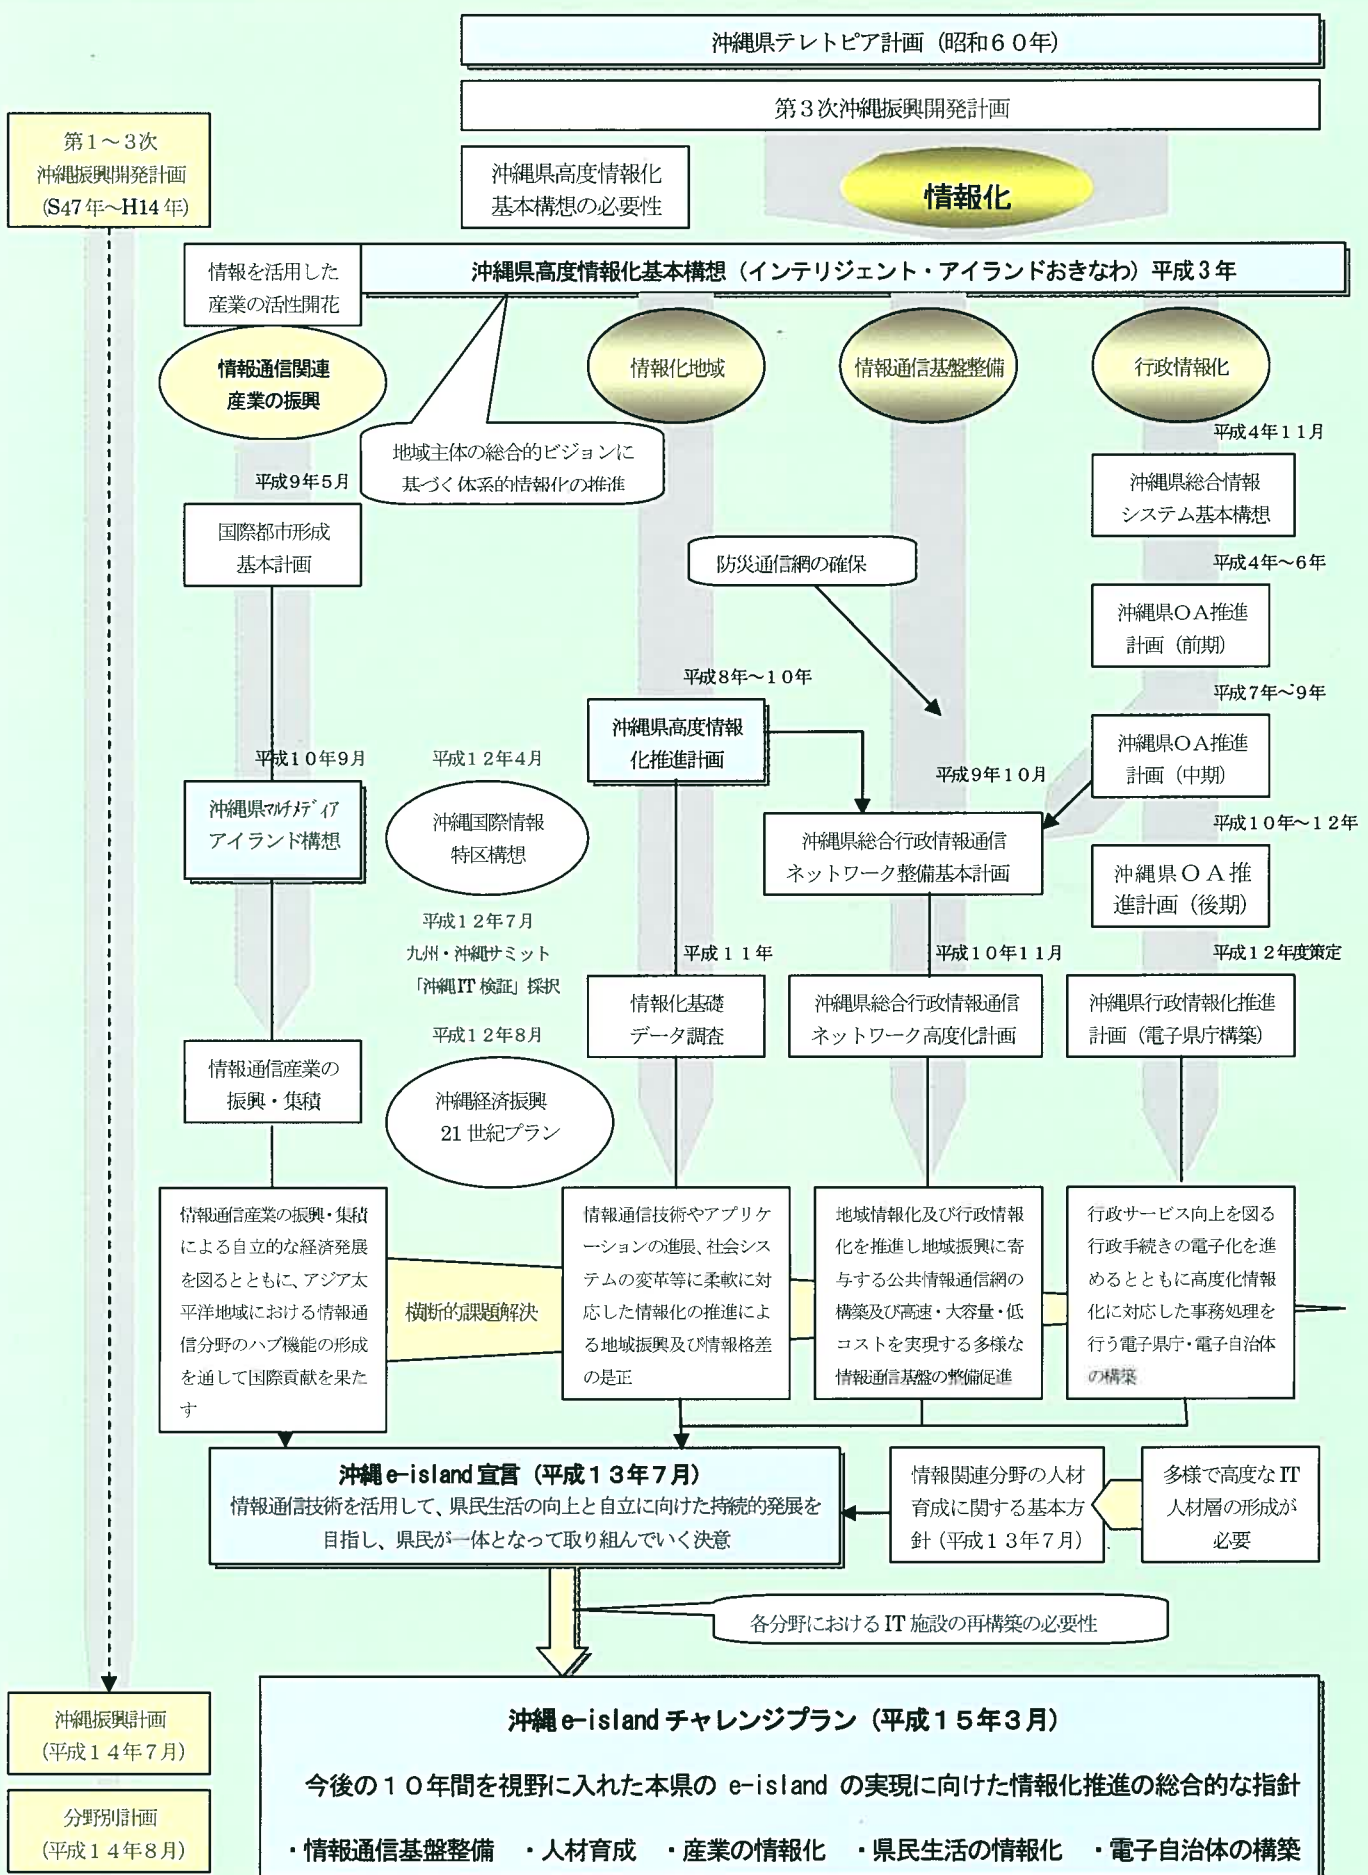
沖縄県テレトピア計画（昭和６０年）

第３次沖縄振興開発計画

第１～３次
沖縄振興開発計画
(S47年~H14年)

沖縄県高度情報化
基本構想の必要性

情報化

情報を活用した
産業の活性開花

沖縄県高度情報化基本構想（インテリジェント・アイランドおきなわ）平成３年

情報通信関連
産業の振興

情報化地域

情報通信基盤整備

行政情報化

地域主体の総合的ビジョンに
基づく体系的情報化の推進

平成４年１１月

平成９年５月

沖縄県総合情報
システム基本構想

国際都市形成
基本計画

防災通信網の確保

平成４年～６年

沖縄県ＯＡ推進
計画（前期）

平成８年～１０年

平成７年～９年

沖縄県高度情報
化推進計画

平成１０年９月

平成１２年４月

沖縄県ＯＡ推進
計画（中期）

平成９年１０月

沖縄県マルチメディア
アイランド構想

沖縄国際情報
特区構想

平成１０年～１２年

沖縄県総合行政情報通信
ネットワーク整備基本計画

沖縄県ＯＡ推
進計画（後期）

平成１２年７月
九州・沖縄サミット
「沖縄IT検証」採択

平成１１年

平成１０年１１月

平成１２年度策定

情報化基礎
データ調査

沖縄県総合行政情報通信
ネットワーク高度化計画

沖縄県行政情報化推進
計画（電子県庁構築）

平成１２年８月

情報通信産業の
振興・集積

沖縄経済振興
21世紀プラン

情報通信産業の振興・集積による自立的な経済発展を図るとともに、アジア太平洋地域における情報通信分野のハブ機能の形成を通して国際貢献を果たす

横断的課題解決

情報通信技術やアプリケーションの進展、社会システムの変革等に柔軟に対応した情報化の推進による地域振興及び情報格差の是正

地域情報化及び行政情報化を推進し地域振興に寄与する公共情報通信網の構築及び高速・大容量・低コストを実現する多様な情報通信基盤の整備促進

行政サービス向上を図る行政手続きの電子化を進めるとともに高度化情報化に対応した事務処理を行う電子県庁・電子自治体の構築

沖縄 e-island 宣言（平成１３年７月）
情報通信技術を活用して、県民生活の向上と自立に向けた持続的発展を目指し、県民が一体となって取り組んでいく決意

情報関連分野の人材育成に関する基本方針（平成１３年７月）

多様で高度なIT人材層の形成が必要

各分野におけるIT施設の再構築の必要性

沖縄振興計画
（平成１４年７月）

分野別計画
（平成１４年８月）

沖縄 e-island チャレンジプラン（平成１５年３月）

今後の１０年間を視野に入れた本県の e-island の実現に向けた情報化推進の総合的な指針

・情報通信基盤整備　・人材育成　・産業の情報化　・県民生活の情報化　・電子自治体の構築